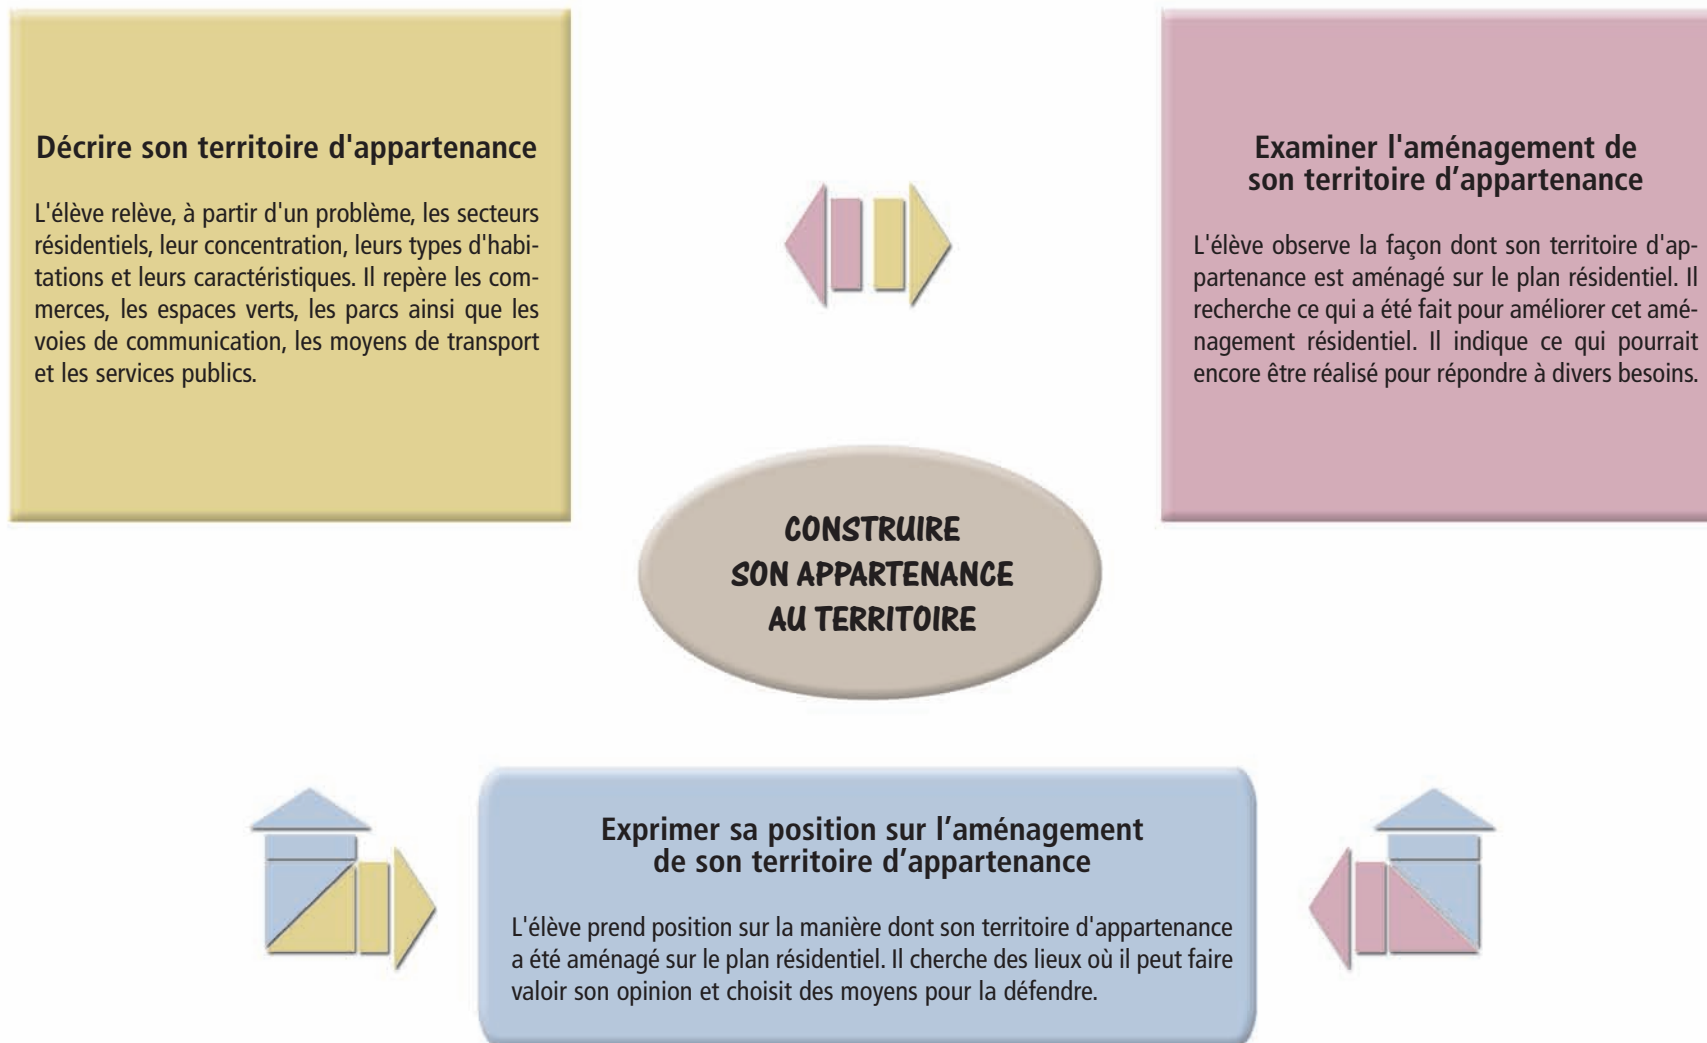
Décrire son territoire d'appartenance

L'élève relève, à partir d'un problème, les secteurs résidentiels, leur concentration, leurs types d'habitations et leurs caractéristiques. Il repère les commerces, les espaces verts, les parcs ainsi que les voies de communication, les moyens de transport et les services publics.

Examiner l'aménagement de son territoire d'appartenance

L'élève observe la façon dont son territoire d'appartenance est aménagé sur le plan résidentiel. Il recherche ce qui a été fait pour améliorer cet aménagement résidentiel. Il indique ce qui pourrait encore être réalisé pour répondre à divers besoins.

CONSTRUIRE SON APPARTENANCE AU TERRITOIRE

Exprimer sa position sur l'aménagement de son territoire d'appartenance

L'élève prend position sur la manière dont son territoire d'appartenance a été aménagé sur le plan résidentiel. Il cherche des lieux où il peut faire valoir son opinion et choisit des moyens pour la défendre.